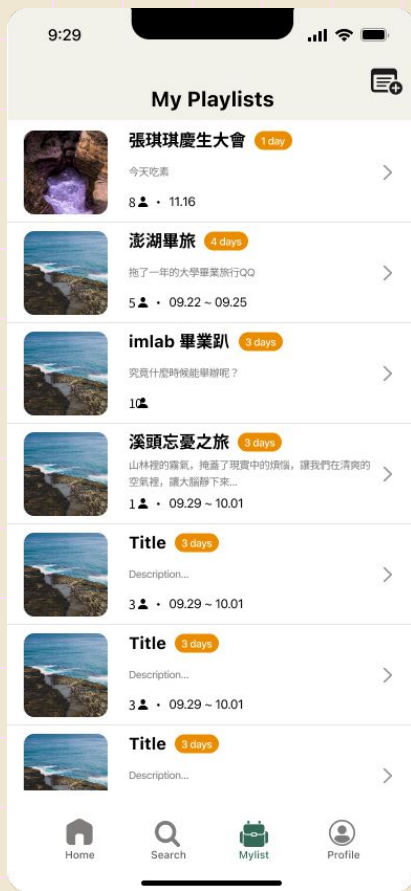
9:29

My Playlists

張琪琪慶生大會 1 day
今天吃素
8 • 11.16

澎湖畢旅 4 days
拖了一年的大學畢業旅行QQ
5 • 09.22 ~ 09.25

imlab 畢業趴 3 days
究竟什麼時候能畢辦呢？
10

溪頭忘憂之旅 3 days
山林裡的霧氣，掩蓋了現實中的煩惱，讓我們在清爽的空氣裡，讓大腦靜下來...
1 • 09.29 ~ 10.01

Title 3 days
Description...
3 • 09.29 ~ 10.01

Title 3 days
Description...
3 • 09.29 ~ 10.01

Title 3 days
Description...

Home Search Mylist Profile